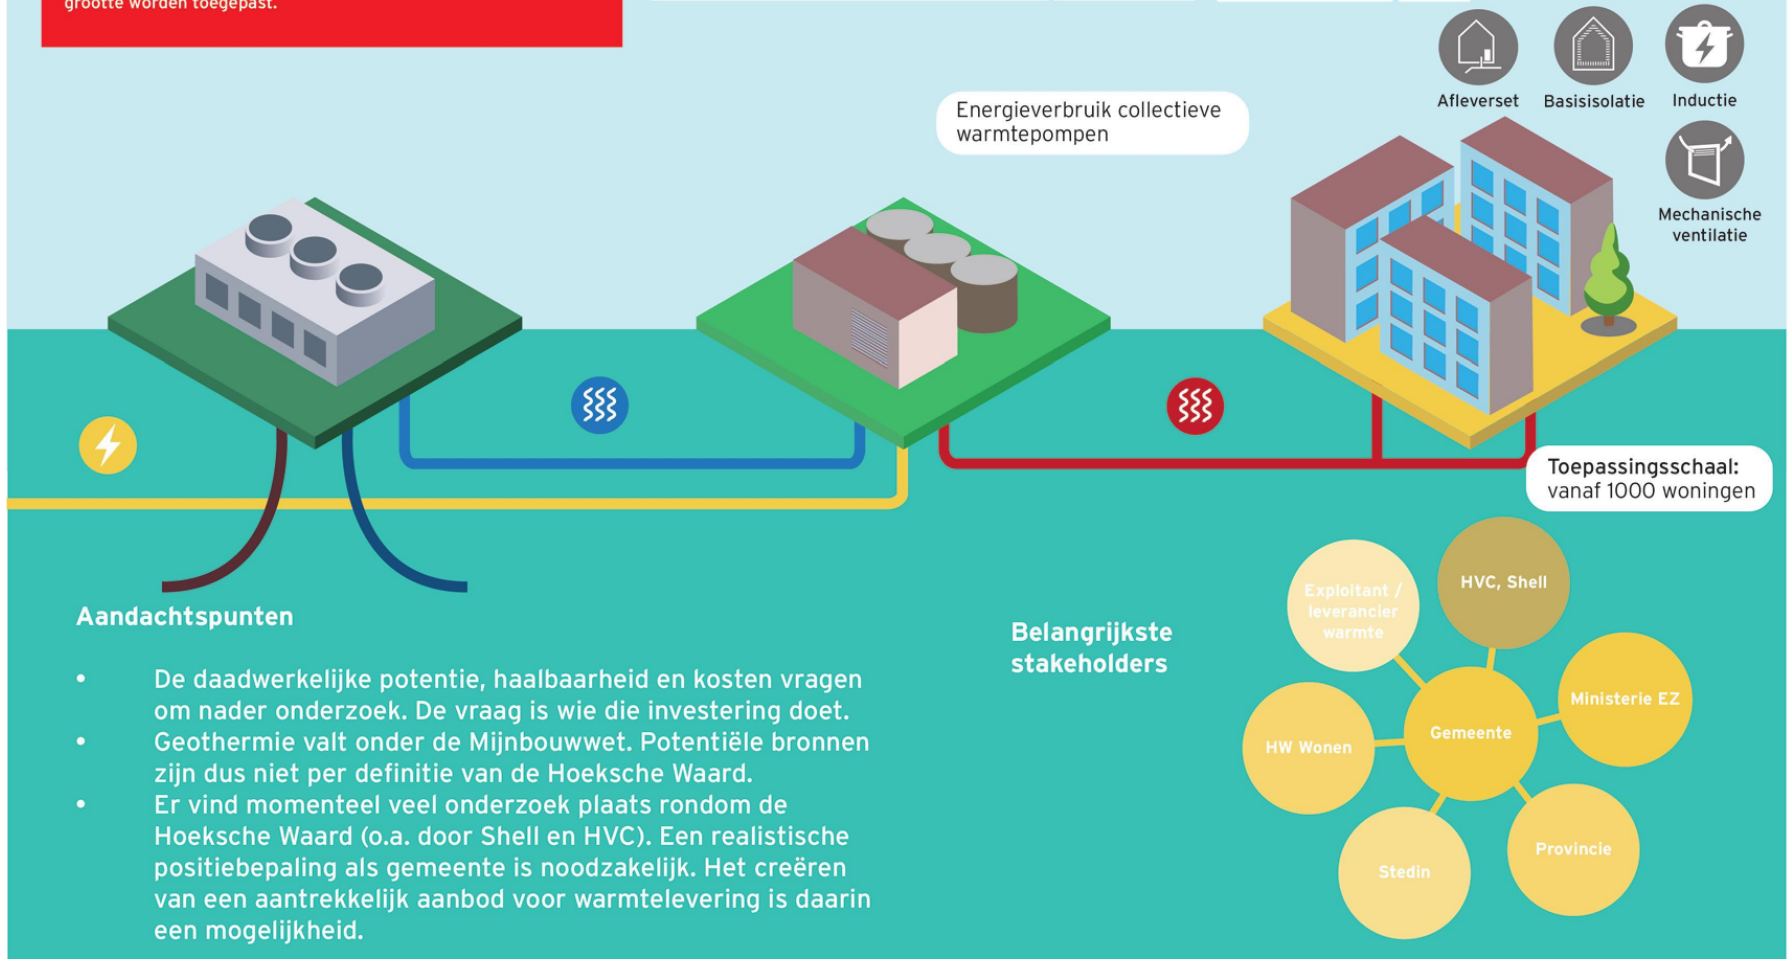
grootte worden toegepast.

Afleverset
Basisisolatie
Inductie
Mechanische ventilatie

Energieverbruik collectieve warmtepompen

Toepassingsschaal: vanaf 1000 woningen

Aandachtspunten

• De daadwerkelijke potentie, haalbaarheid en kosten vragen om nader onderzoek. De vraag is wie die investering doet.
• Geothermie valt onder de Mijnbouwwet. Potentiële bronnen zijn dus niet per definitie van de Hoeksche Waard.
• Er vind momenteel veel onderzoek plaats rondom de Hoeksche Waard (o.a. door Shell en HVC). Een realistische positiebepaling als gemeente is noodzakelijk. Het creëren van een aantrekkelijk aanbod voor warmtelevering is daarin een mogelijkheid.

Belangrijkste stakeholders

Exploitant / leverancier warmte
HVC, Shell
Ministerie EZ
Gemeente
HW Wonen
Provincie
Stedin